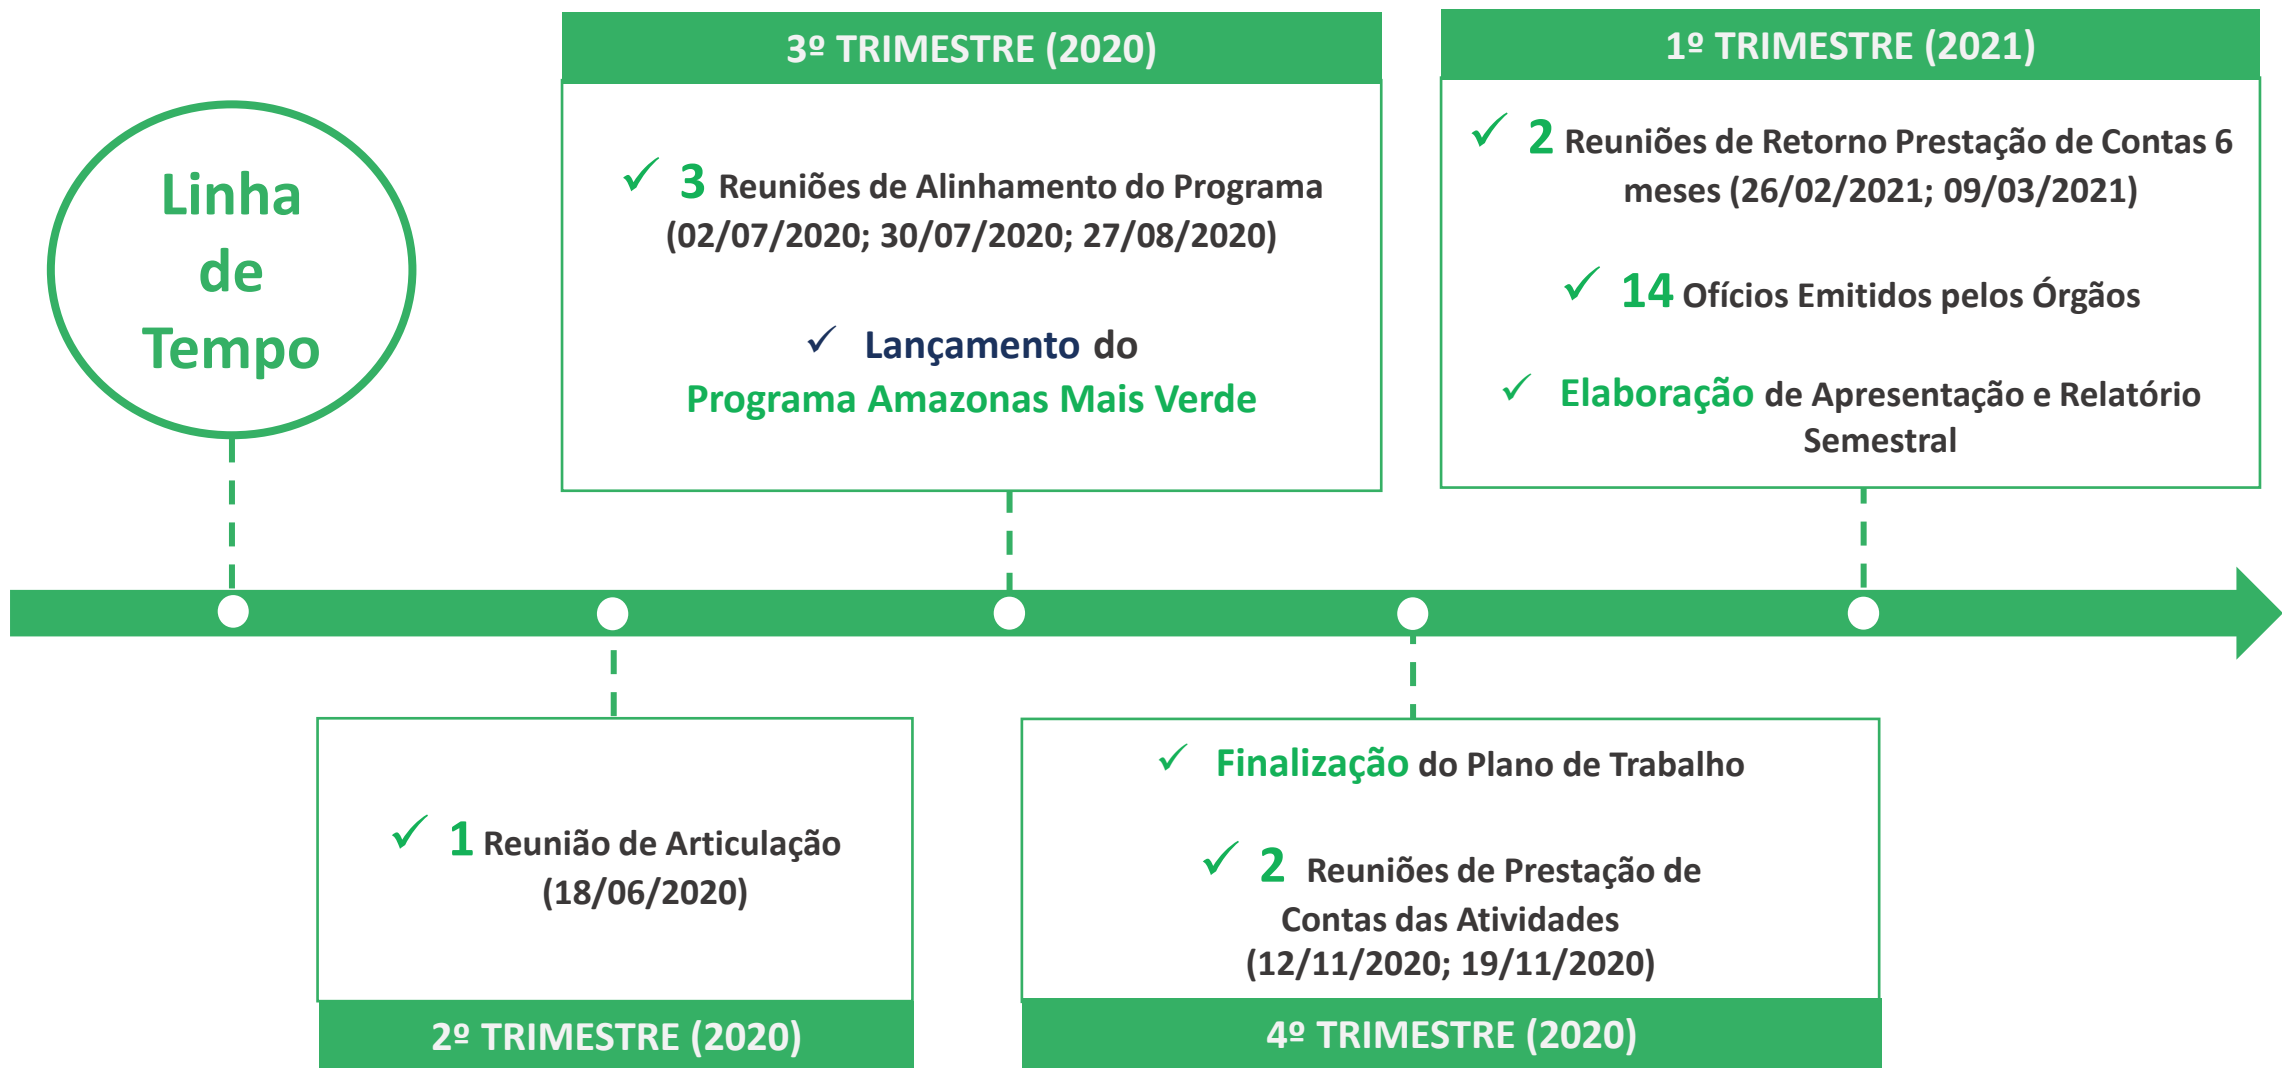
Linha de Tempo

3º TRIMESTRE (2020)

✓ 3 Reuniões de Alinhamento do Programa (02/07/2020; 30/07/2020; 27/08/2020)

✓ Lançamento do Programa Amazonas Mais Verde

1º TRIMESTRE (2021)

✓ 2 Reuniões de Retorno Prestação de Contas 6 meses (26/02/2021; 09/03/2021)

✓ 14 Ofícios Emitidos pelos Órgãos

✓ Elaboração de Apresentação e Relatório Semestral

✓ 1 Reunião de Articulação (18/06/2020)

2º TRIMESTRE (2020)

✓ Finalização do Plano de Trabalho

✓ 2 Reuniões de Prestação de Contas das Atividades (12/11/2020; 19/11/2020)

4º TRIMESTRE (2020)